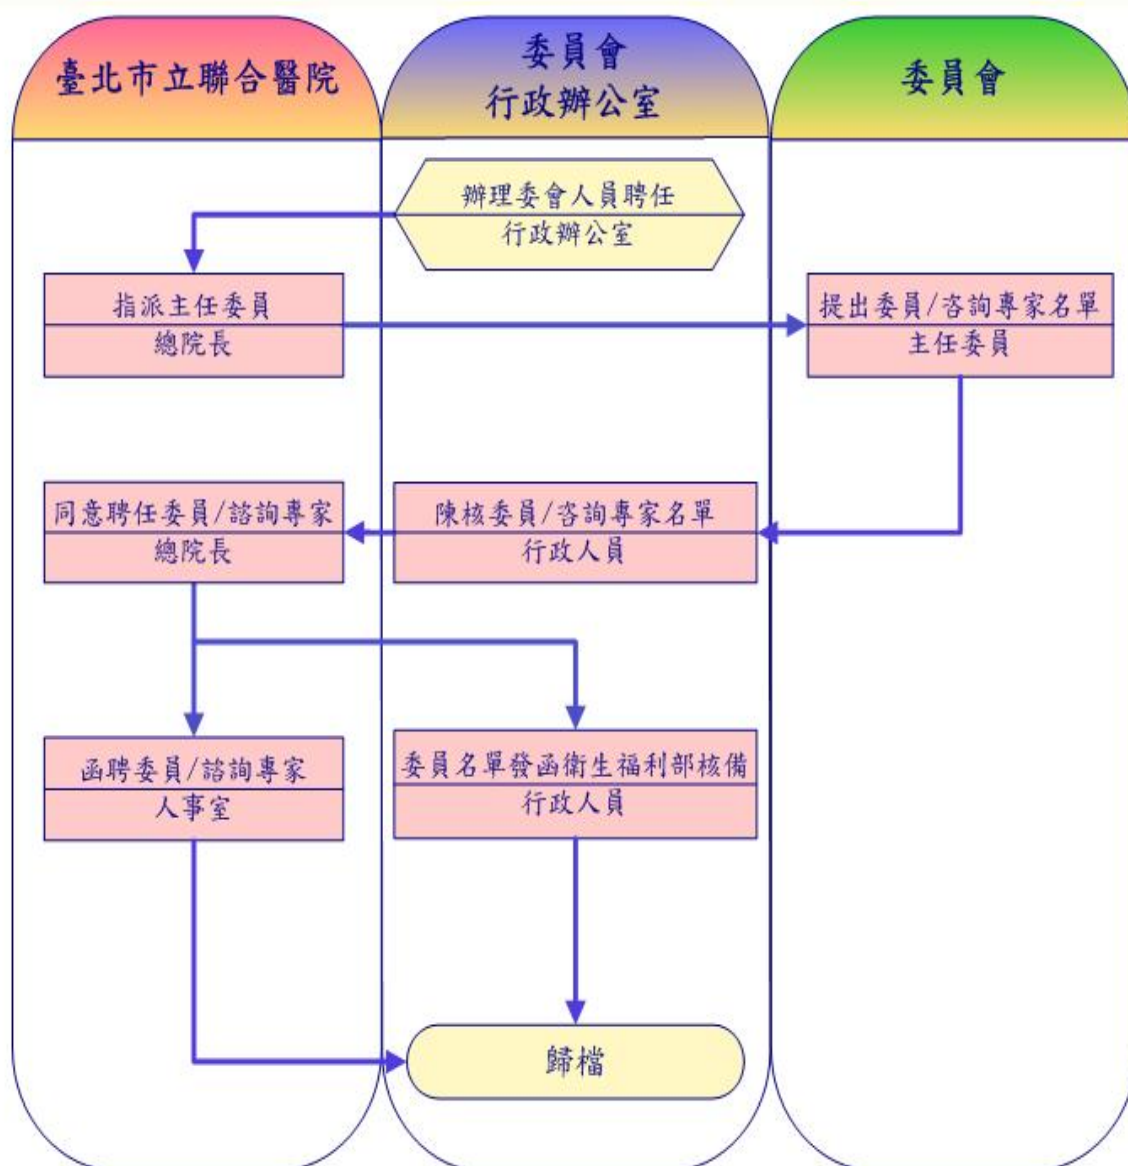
臺北市立聯合醫院

委員會
行政辦公室

委員會

辦理委會人員聘任
行政辦公室

指派主任委員
總院長

提出委員/咨詢專家名單
主任委員

同意聘任委員/諮詢專家
總院長

陳核委員/咨詢專家名單
行政人員

函聘委員/諮詢專家
人事室

委員名單發函衛生福利部核備
行政人員

歸檔